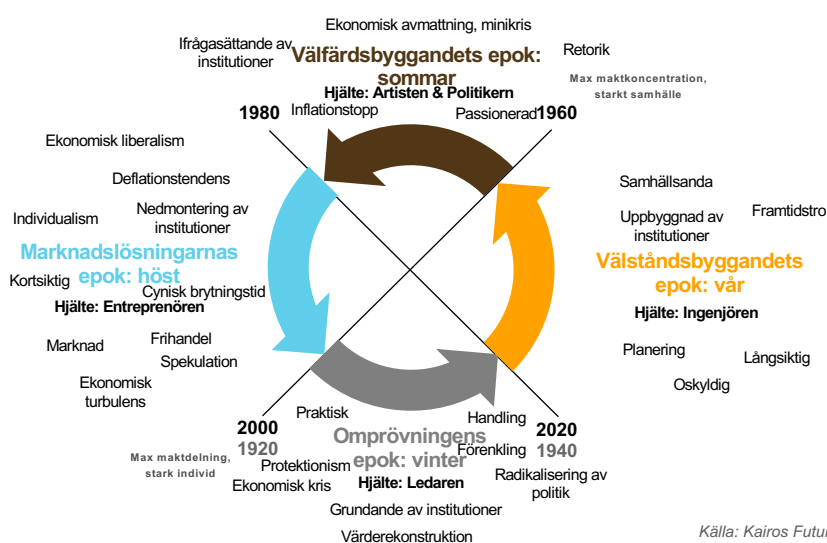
Ekonomisk avmattning, minikris

Ifrågasättande av institutioner

Välfärdsbyggandets epok: sommar

Hjälte: Artisten & Politikern

Retorik

Max maktkoncentration, starkt samhälle

1980

Inflationsstopp

Passionerad

1960

Ekonomisk liberalism

Deflationstendens

Nedmontering av institutioner

Individualism

Marknadslösningarnas epok: höst

Kortsiktig

Cynisk brytningstid

Hjälte: Entreprenören

Frihandel

Marknad

Spekulation

Ekonomisk turbulens

Samhällsanda

Uppbyggnad av institutioner

Framtidstro

Välståndsbyggandets epok: vår

Hjälte: Ingenjören

Planering

Långsiktig

Oskyldig

2000

1920

Praktisk

Omprövningens epok: vinter

Hjälte: Ledaren

Handling

Förenkling

2020

1940

Max maktdelning, stark individ

Protektionism

Ekonomisk kris

Radikalisering av politik

Grundande av institutioner

Värderekonstruktion

Källa: Kairos Futu